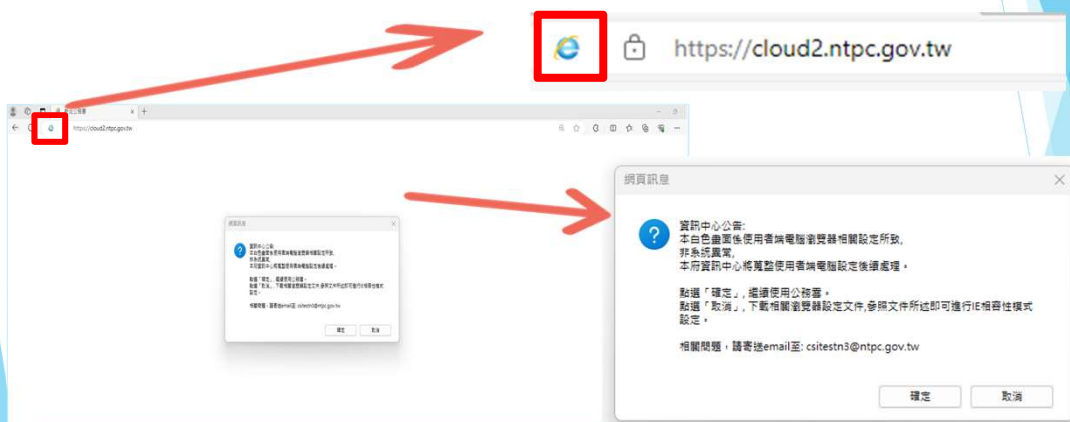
https://cloud2.ntpc.gov.tw

https://cloud2.ntpc.gov.tw

網頁訊息

資訊中心公告:
本白色畫面係使用者端電腦瀏覽器相關設定所致,
非系統異常,
本府資訊中心將蒐整使用者端電腦設定後續處理。

點選「確定」,繼續使用公務雲。
點選「取消」,下載相關瀏覽器設定文件,參照文件所述即可進行IE相容性模式設定。

相關問題,請寄送email至: csitestn3@ntpc.gov.tw

確定 取消